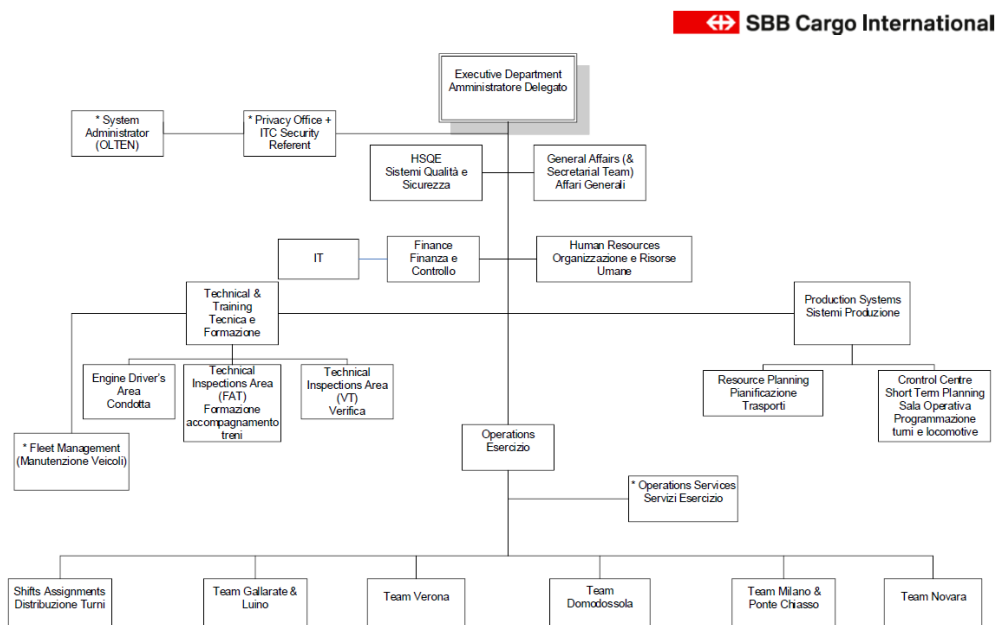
SBB Cargo International

Executive Department
Amministratore Delegato

* System Administrator (OLTEN)

* Privacy Office + ITC Security Referent

HSQE
Sistemi Qualità e Sicurezza

General Affairs (& Secretarial Team)
Affari Generali

IT

Finance
Finanza e Controllo

Human Resources
Organizzazione e Risorse Umane

Technical & Training
Tecnica e Formazione

Production Systems
Sistemi Produzione

Engine Driver's Area
Condotta

Technical Inspections Area (FAT)
Formazione accompagnamento treni

Technical Inspections Area (VT)
Verifica

Resource Planning
Pianificazione Trasporti

Crontrol Centre
Short Term Planning
Sala Operativa
Programmazione turni e locomotive

* Fleet Management
(Manutenzione Veicoli)

Operations
Esercizio

* Operations Services
Servizi Esercizio

Shifts Assignments
Distribuzione Turni

Team Gallarate & Luino

Team Verona

Team Domodossola

Team Milano & Ponte Chiasso

Team Novara